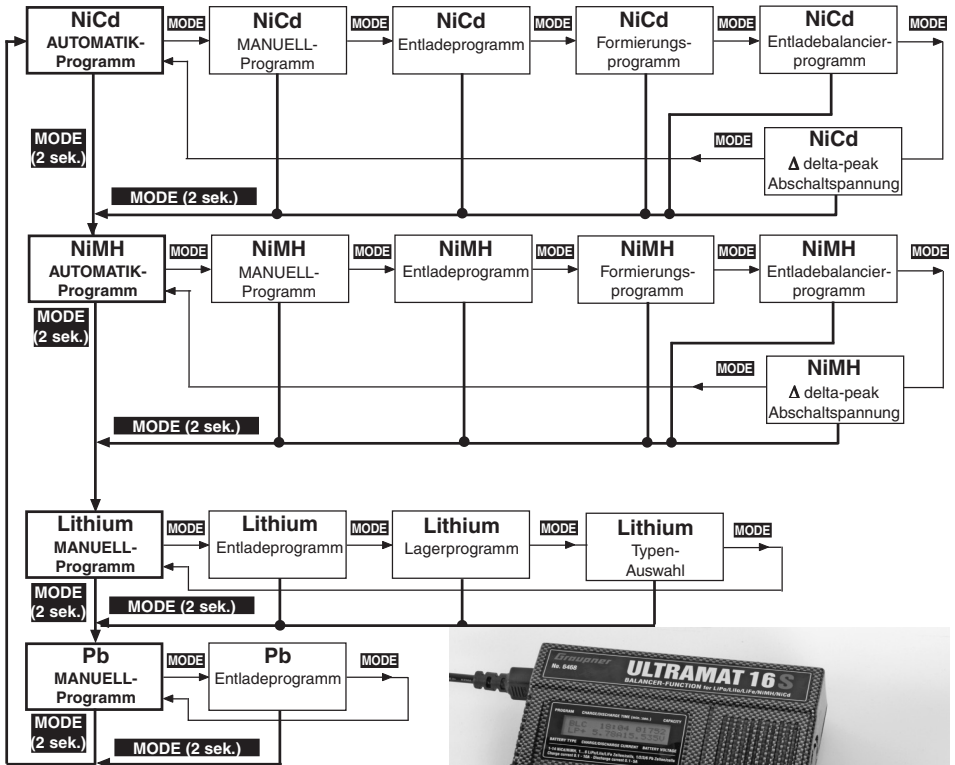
NiCd
AUTOMATIK-
Programm

MODE

NiCd
MANUELL-
Programm

MODE

NiCd
Entladeprogramm

MODE

NiCd
Formierungs-
programm

MODE

NiCd
Entladebalancier-
programm

MODE

MODE
(2 sek.)

MODE

NiCd
Δ delta-peak
Abschaltspannung

MODE (2 sek.)

NiMH
AUTOMATIK-
Programm

MODE

NiMH
MANUELL-
Programm

MODE

NiMH
Entladeprogramm

MODE

NiMH
Formierungs-
programm

MODE

NiMH
Entladebalancier-
programm

MODE

MODE
(2 sek.)

MODE

NiMH
Δ delta-peak
Abschaltspannung

MODE (2 sek.)

Lithium
MANUELL-
Programm

MODE

Lithium
Entladeprogramm

MODE

Lithium
Lagerprogramm

MODE

Lithium
Typen-
Auswahl

MODE

MODE
(2 sek.)

MODE (2 sek.)

Pb
MANUELL-
Programm

MODE

Pb
Entladeprogramm

MODE

MODE
(2 sek.)

MODE (2 sek.)

Graupner
No. 6468
ULTRAMAT 16S
BALANCER-FUNCTION for LiPo/LiIo/LiFe/NiMH/NiCd
PROGRAM
CHARGE/DISCHARGE TIME (min./sec.)
CAPACITY
BATTERY TYPE
CHARGE/DISCHARGE CURRENT
BATTERY VOLTAGE
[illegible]